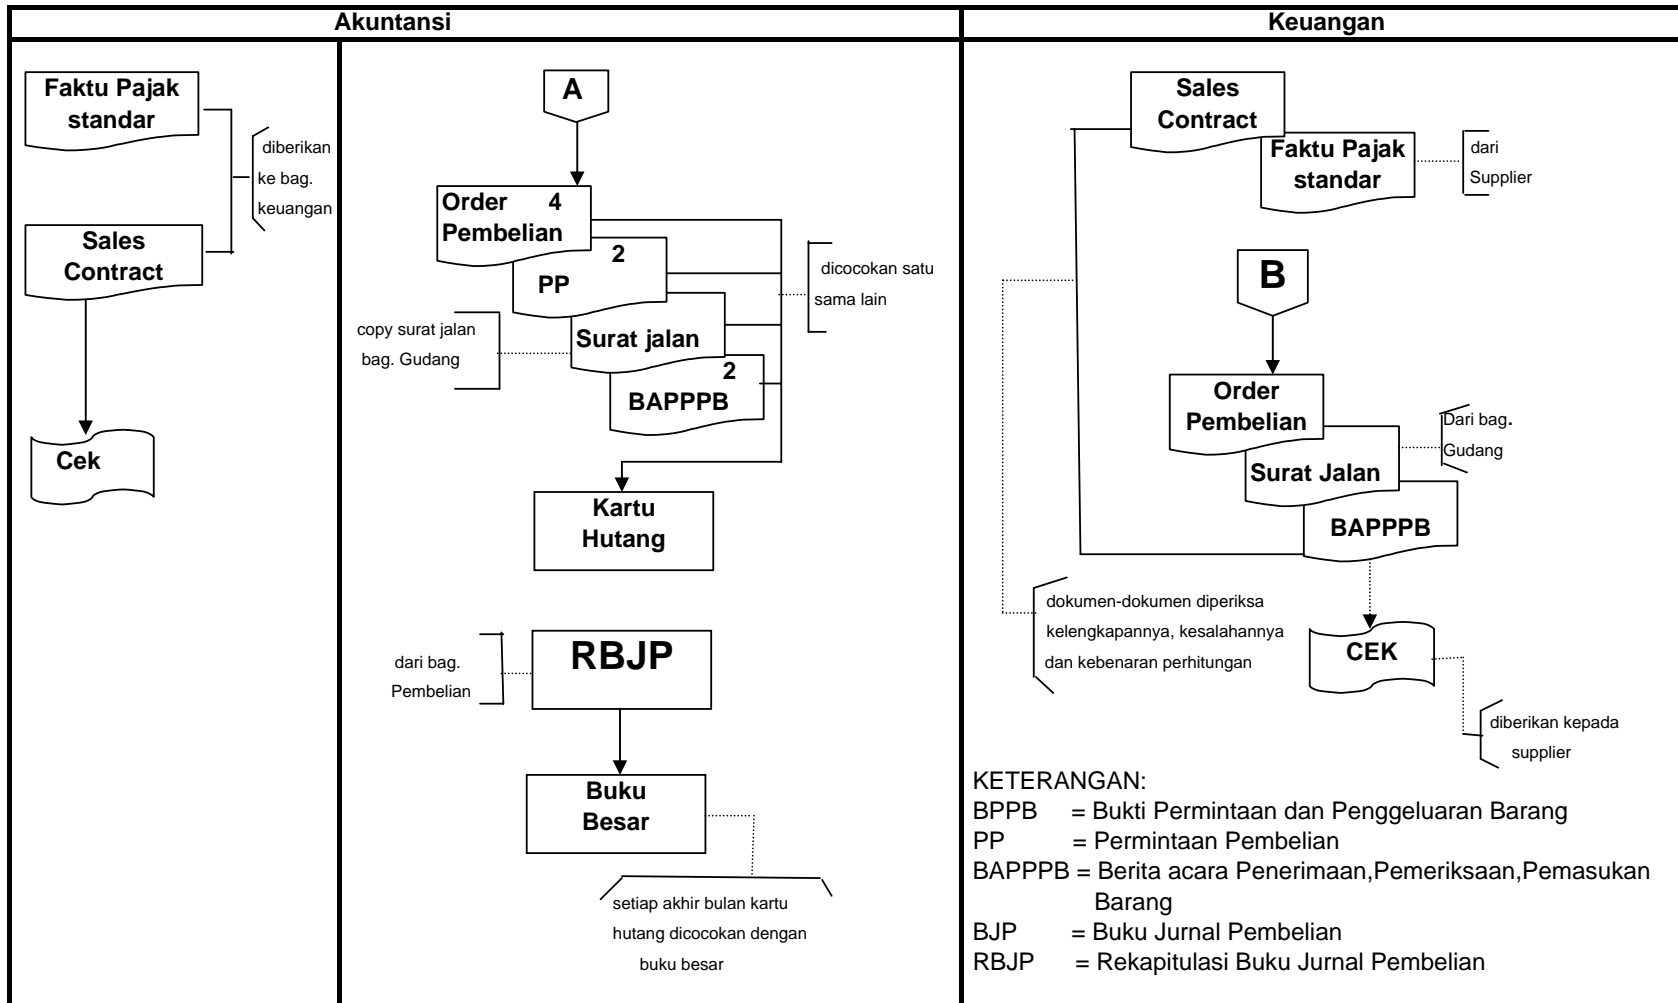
Akuntansi

Keuangan

Faktu Pajak standar

diberikan ke bag. keuangan

Sales Contract

Cek

A

Order Pembelian 4

2 PP

dicocokan satu sama lain

copy surat jalan bag. Gudang

Surat jalan

2 BAPPPB

Kartu Hutang

dari bag. Pembelian

RBJP

Buku Besar

setiap akhir bulan kartu hutang dicocokan dengan buku besar

Sales Contract

Faktu Pajak standar

dari Supplier

B

Order Pembelian

Dari bag. Gudang

Surat Jalan

BAPPPB

dokumen-dokumen diperiksa kelengkapannya, kesalahannya dan kebenaran perhitungan

CEK

diberikan kepada supplier

KETERANGAN:
BPPB = Bukti Permintaan dan Penggeluaran Barang
PP = Permintaan Pembelian
BAPPPB = Berita acara Penerimaan,Pemeriksaan,Pemasukan Barang
BJP = Buku Jurnal Pembelian
RBJP = Rekapitulasi Buku Jurnal Pembelian